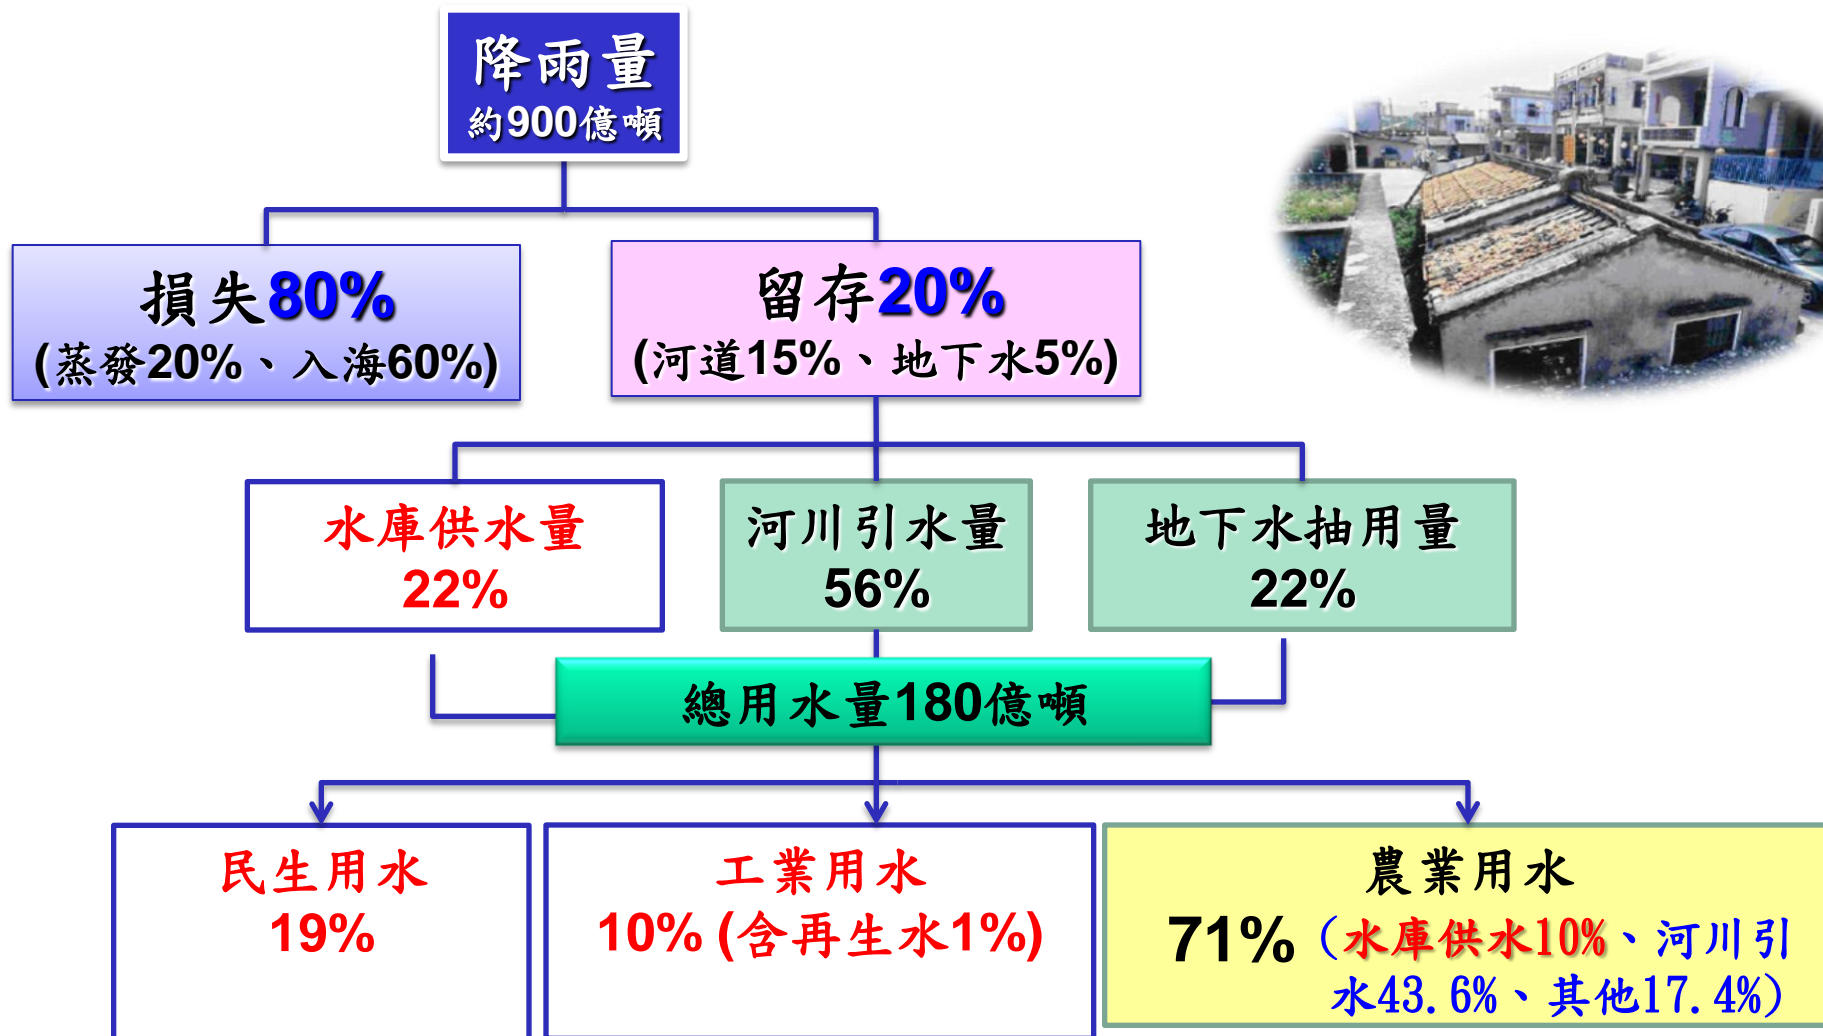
降雨量
約900億噸

損失80%
(蒸發20%、入海60%)

留存20%
(河道15%、地下水5%)

水庫供水量
22%

河川引水量
56%

地下水抽用量
22%

總用水量180億噸

民生用水
19%

工業用水
10% (含再生水1%)

農業用水
71% (水庫供水10%、河川引水43.6%、其他17.4%)